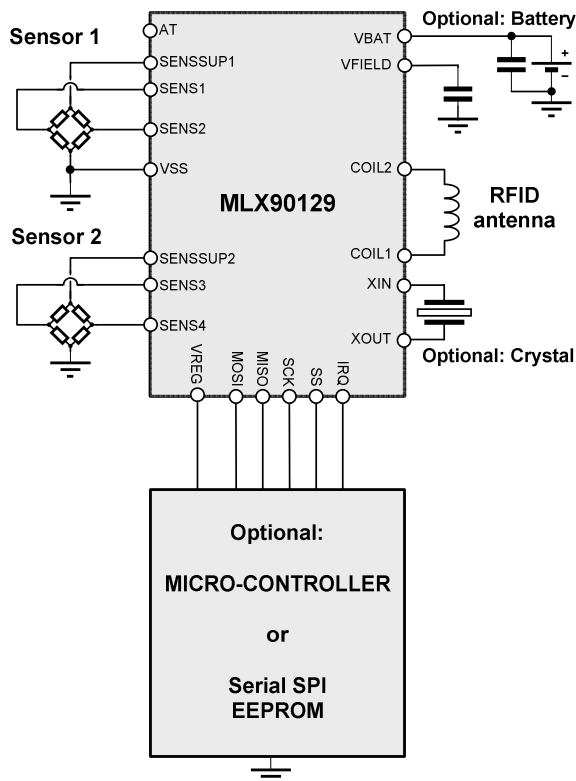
Optional: Battery

Sensor 1

AT
SENSSUP1
SENS1
SENS2
VSS

VBAT
VFIELD

+
–

MLX90129

COIL2

RFID antenna

COIL1

Sensor 2

SENSSUP2
SENS3
SENS4

XIN
XOUT

Optional: Crystal

VREG
MOSI
MISO
SCK
SS
IRQ

Optional:

MICRO-CONTROLLER

or

Serial SPI EEPROM